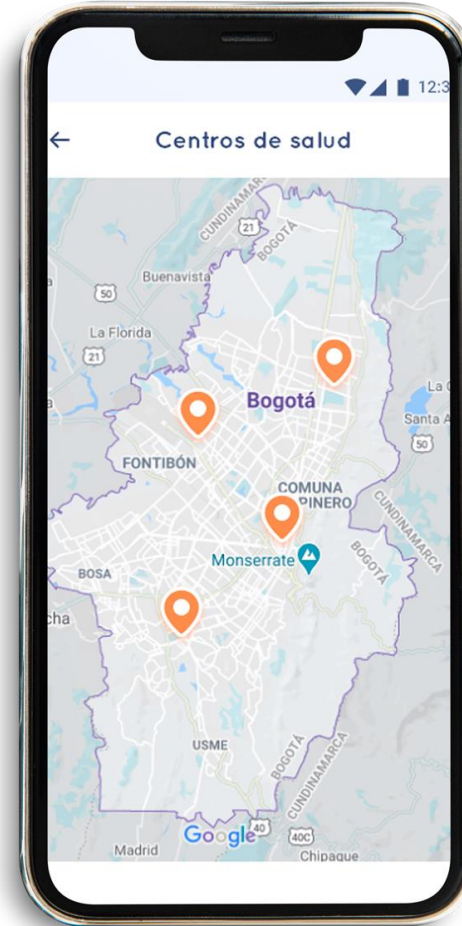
12:3

←

Centros de salud

CUNDINAMARCA

21

BOGOTÁ

Buenavista

50

La Florida

21

Bogotá

La C

Santa A

50

FONTIBÓN

COMUNA

PINERO

CUNDINAMARCA

Monserrate

BOGOTÁ

BOSA

cha

USME

BOGOTÁ

CUNDINAMARCA

Google

40

40C

Madrid

Chipaque